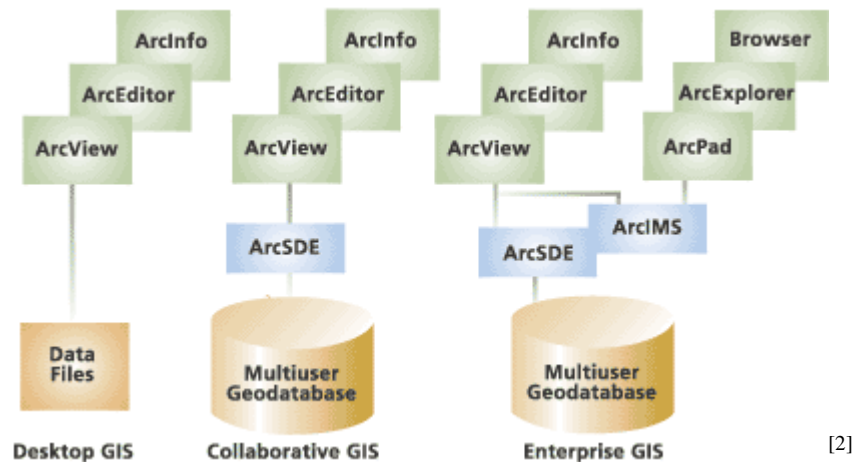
ArcInfo
ArcEditor
ArcView
Data Files
Desktop GIS

ArcInfo
ArcEditor
ArcView
ArcSDE
Multiuser Geodatabase
Collaborative GIS

ArcInfo
ArcEditor
ArcView
Browser
ArcExplorer
ArcPad
ArcIMS
ArcSDE
Multiuser Geodatabase
Enterprise GIS

[2]